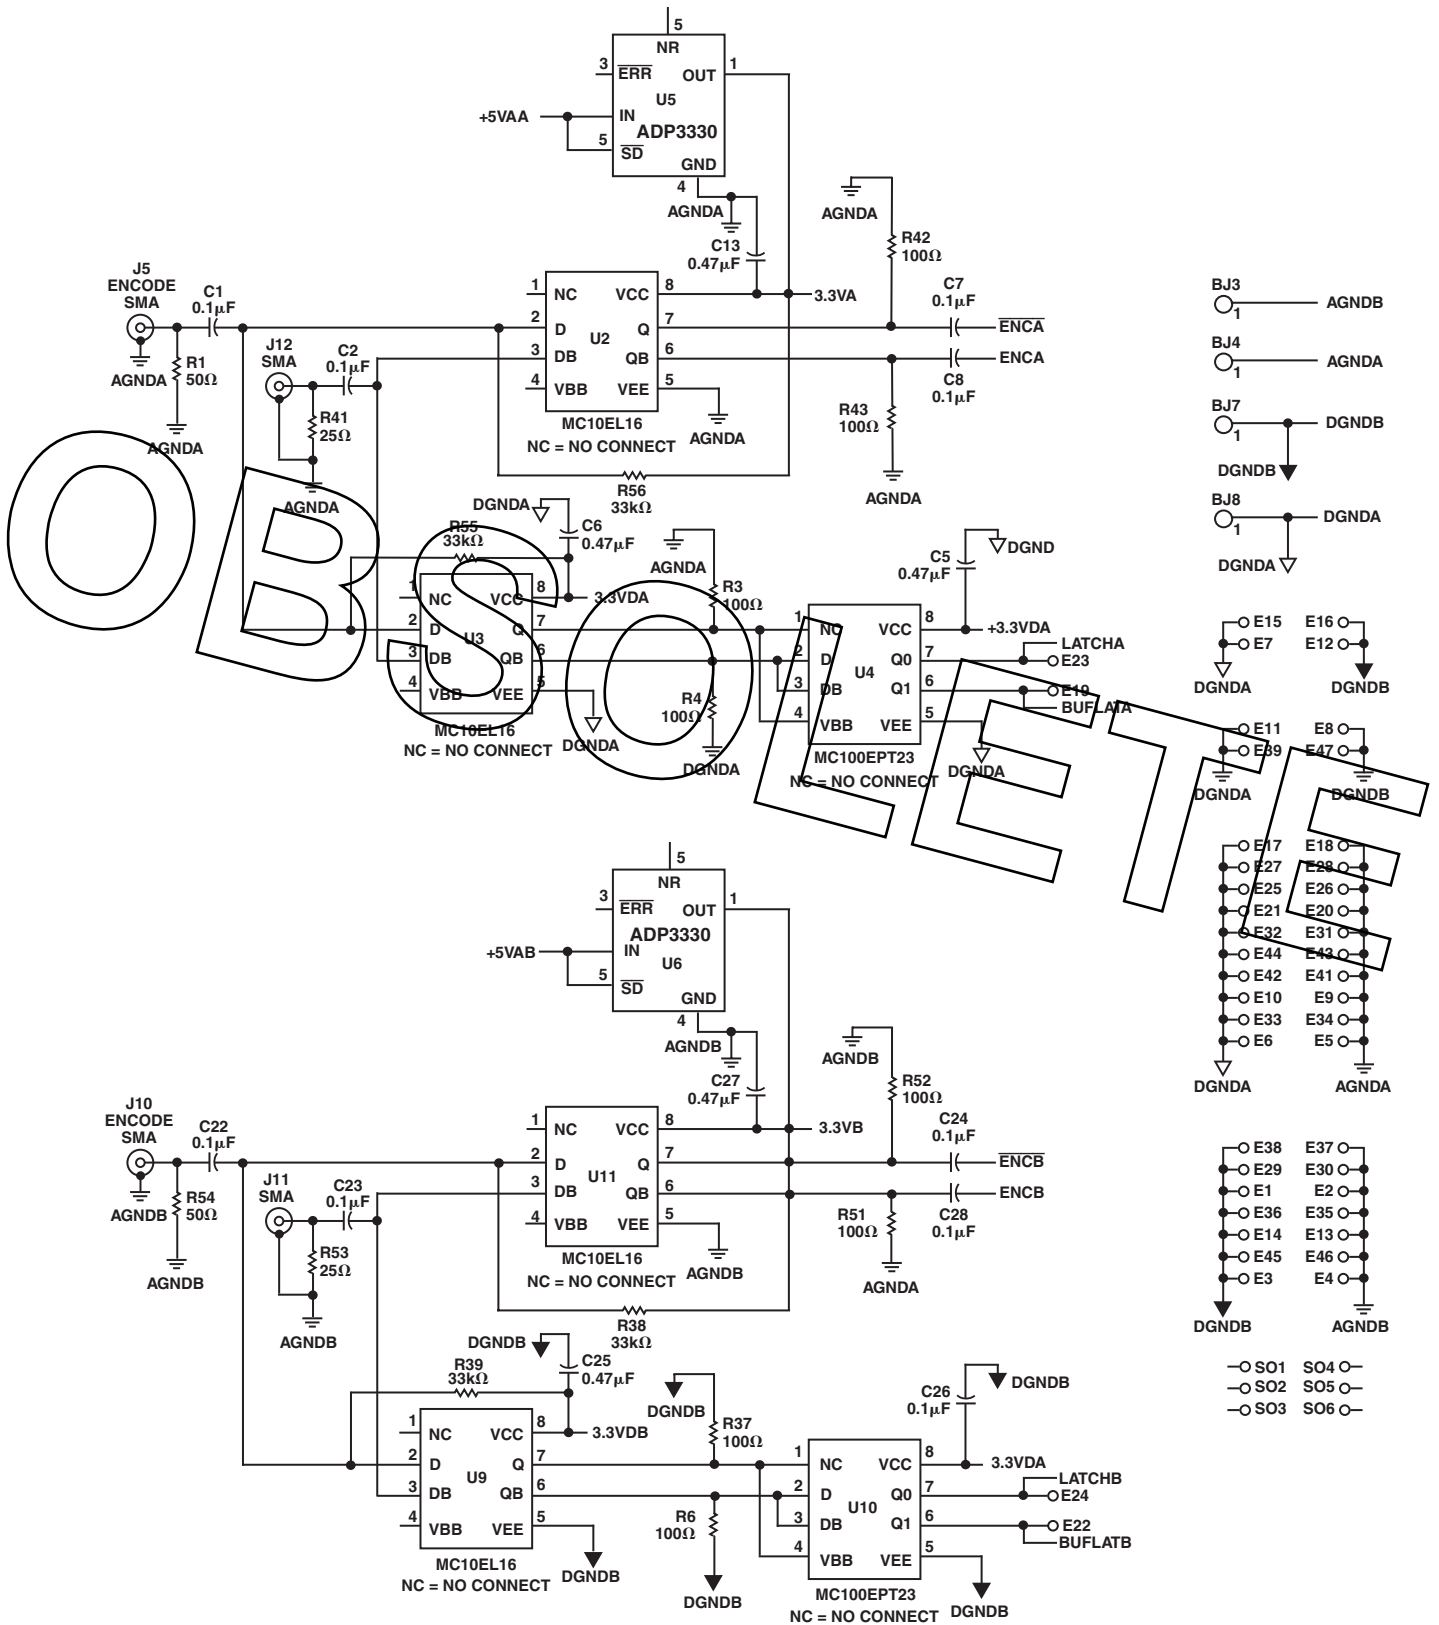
5
NR
3
$\overline{ERR}$
OUT
1
U5
+5VAA
IN
ADP3330
5
$\overline{SD}$
GND
4
AGNDA
C13
0.47μF
AGNDA
R42
100Ω

J5
ENCODE
SMA
C1
0.1μF
AGNDA
R1
50Ω
AGNDA
J12
SMA
C2
0.1μF
R41
25Ω
AGNDA

1 NC VCC 8
2 D U2 Q 7
3 DB QB 6
4 VBB VEE 5
MC10EL16
NC = NO CONNECT
AGNDA
3.3VA
C7
0.1μF
$\overline{ENCA}$
ENCA
C8
0.1μF
R43
100Ω
AGNDA
R56
33kΩ

BJ3
1
AGNDB
BJ4
1
AGNDA
BJ7
1
DGNDB
DGNDB
BJ8
1
DGNDA
DGNDA

OBSOLETE

DGNDA
C6
0.47μF
R55
33kΩ
1 NC VCC 8
2 D U3 Q 7
3 DB QB 6
4 VBB VEE 5
3.3VDA
MC10EL16
NC = NO CONNECT
DGNDA
AGNDA
R3
100Ω
R4
100Ω
DGNDA
C5
0.47μF
DGND
1 NC VCC 8
2 D U4 Q0 7
3 DB Q1 6
4 VBB VEE 5
+3.3VDA
LATCHA
E23
E19
BUFLATA
MC100EPT23
NC = NO CONNECT
DGNDA

E15
E7
DGNDA
E16
E12
DGNDB
E11
E39
DGNDA
E8
E47
DGNDB
E17
E27
E25
E21
E32
E44
E42
E10
E33
E6
DGNDA
E18
E28
E26
E20
E31
E43
E41
E9
E34
E5
AGNDA

5
NR
3
$\overline{ERR}$
OUT
1
ADP3330
+5VAB
IN
U6
5
$\overline{SD}$
GND
4
AGNDB
C27
0.47μF
AGNDB
R52
100Ω

J10
ENCODE
SMA
C22
0.1μF
AGNDB
R54
50Ω
AGNDB
J11
SMA
C23
0.1μF
R53
25Ω
AGNDB
1 NC VCC 8
2 D U11 Q 7
3 DB QB 6
4 VBB VEE 5
MC10EL16
NC = NO CONNECT
AGNDB
3.3VB
C24
0.1μF
$\overline{ENCB}$
ENCB
R51
100Ω
C28
0.1μF
AGNDA
R38
33kΩ

E38
E29
E1
E36
E14
E45
E3
DGNDB
E37
E30
E2
E35
E13
E46
E4
AGNDB

SO1
SO2
SO3
SO4
SO5
SO6

DGNDB
C25
0.47μF
R39
33kΩ
1 NC VCC 8
2 D U9 Q 7
3 DB QB 6
4 VBB VEE 5
3.3VDB
MC10EL16
NC = NO CONNECT
DGNDB
DGNDB
R37
100Ω
R6
100Ω
DGNDB
C26
0.1μF
DGNDB
1 NC VCC 8
2 D U10 Q0 7
3 DB Q1 6
4 VBB VEE 5
3.3VDA
LATCHB
E24
E22
BUFLATB
MC100EPT23
NC = NO CONNECT
DGNDB